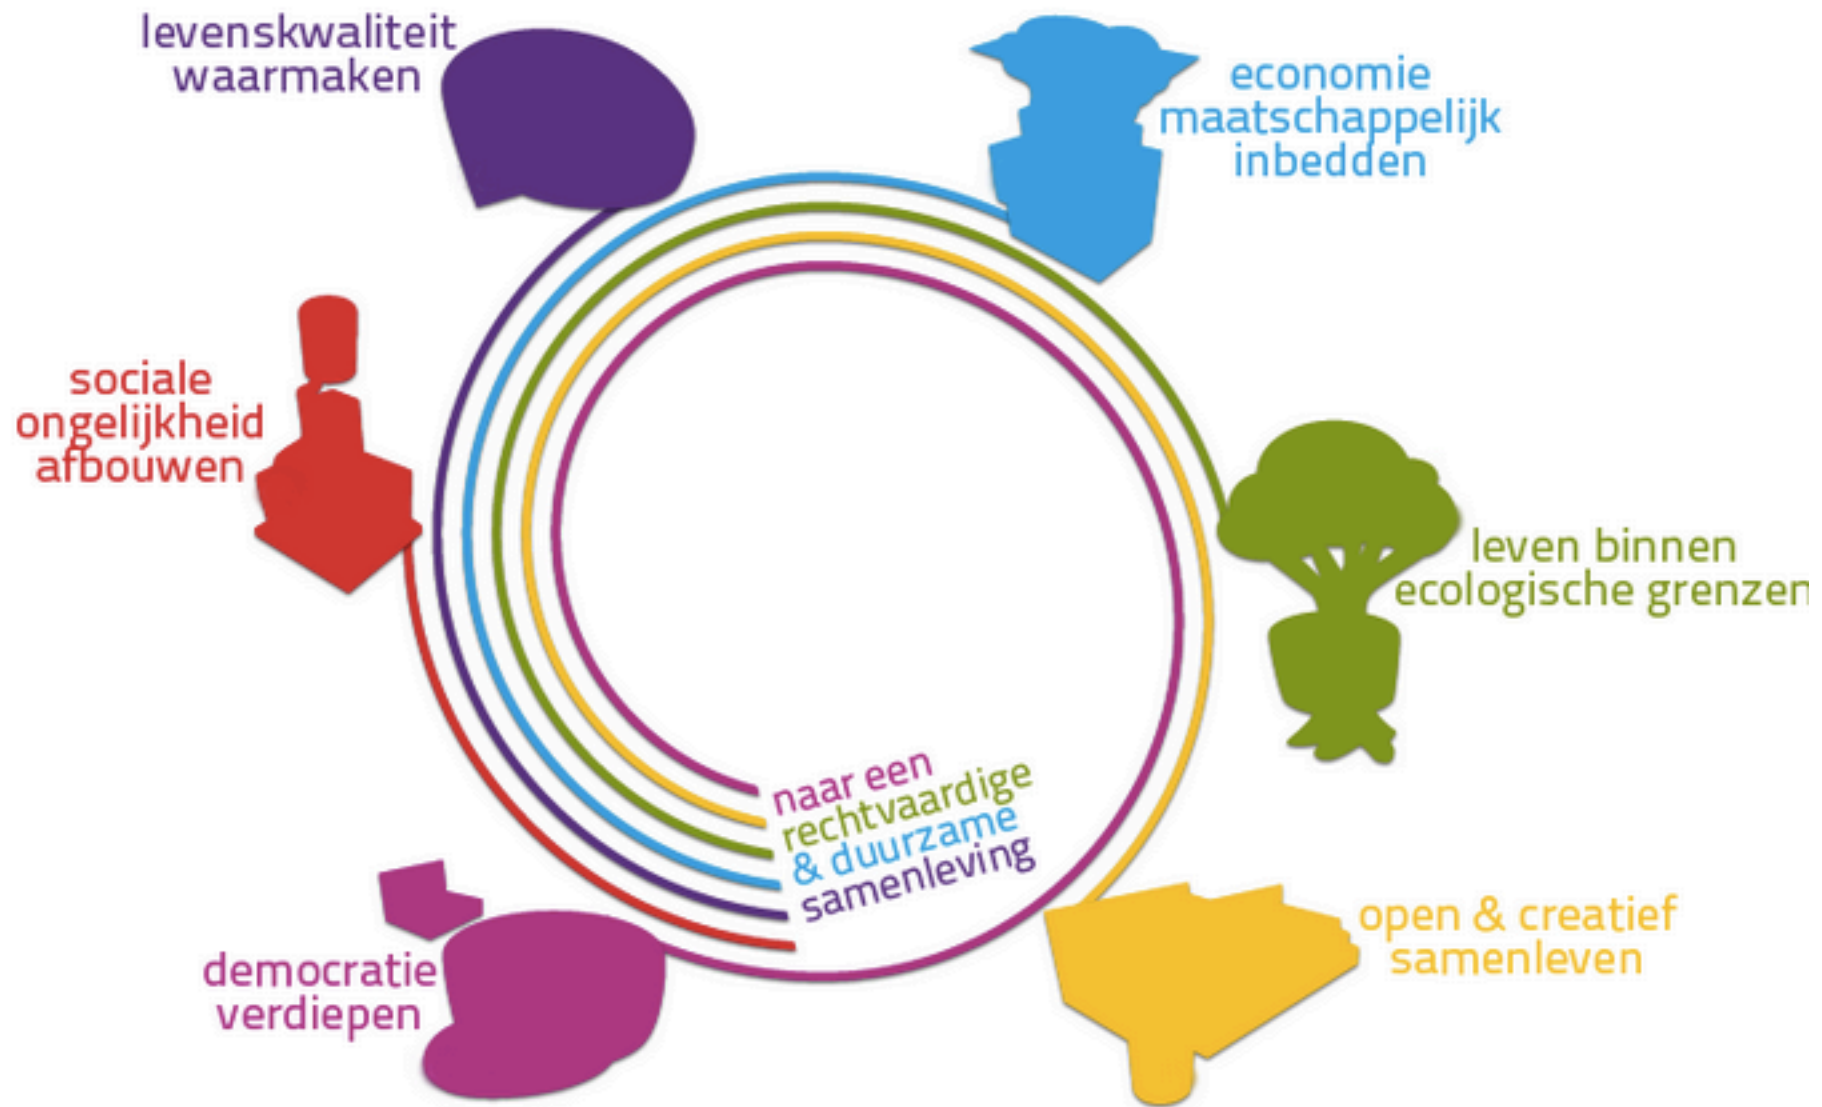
levenskwaliteit waarmaken

economie maatschappelijk inbedden

sociale ongelijkheid afbouwen

leven binnen ecologische grenzen

naar een rechtvaardige & duurzame samenleving

democratie verdiepen

open & creatief samenleven